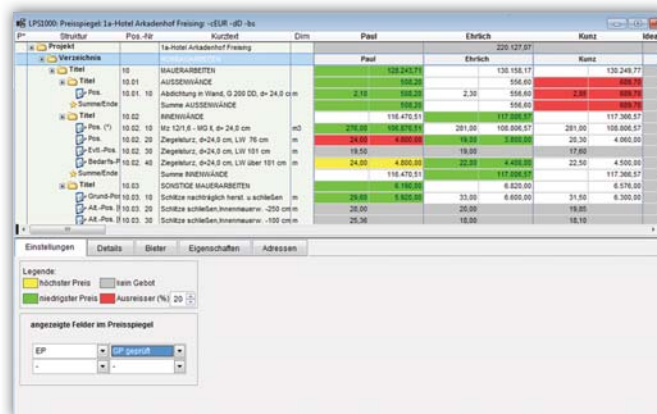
LPS1000: Preisspiegel 1a-Hotel Arkadenhof Freising: <EUR -dD -bs

| P* | Struktur | Pos.-Nr | Kurztext | Dim | Paul | | Ehrlich | | Kunz | | Idea |
|---|---|---|---|---|---|---|---|---|---|---|---|
| | Projekt | | 1a-Hotel Arkadenhof Freising | | | | 220.127,07 | | | | |
| | Verzeichnis | | | | Paul | | Ehrlich | | Kunz | | |
| | Titel | 10 | MAUERARBEITEN | | | 128.243,77 | | 130.158,17 | | 130.249,77 | |
| | Titel | 10.01 | AUSSENWÄNDE | | | 508,20 | | 556,60 | | 609,70 | |
| | Pos. | 10.01. 10 | Abdichtung in Wand, G 200 DD, d= 24,0 cm | m | 2,10 | 508,20 | 2,30 | 556,60 | 2,55 | 609,70 | |
| | Summe/Ende | | Summe AUSSENWÄNDE | | | 508,20 | | 556,60 | | 609,70 | |
| | Titel | 10.02 | INNENWÄNDE | | | 116.470,51 | | 117.005,57 | | 117.366,57 | |
| | Pos. (*) | 10.02. 10 | Mz 12/1,6 - MG II, d= 24,0 cm | m3 | 276,00 | 108.870,51 | 281,00 | 108.806,57 | 281,00 | 108.806,57 | |
| | Pos. | 10.02. 20 | Ziegelsturz, d=24,0 cm, LW 76 cm | m | 24,00 | 4.800,00 | 19,50 | 3.900,00 | 20,30 | 4.060,00 | |
| | Evtl.-Pos. | 10.02. 30 | Ziegelsturz, d=24,0 cm, LW 101 cm | m | 19,50 | | 19,00 | | 17,60 | | |
| | Bedarfs-P | 10.02. 40 | Ziegelsturz, d=24,0 cm, LW über 101 cm | m | 24,00 | 4.800,00 | 22,00 | 4.400,00 | 22,50 | 4.500,00 | |
| | Summe/Ende | | Summe INNENWÄNDE | | | 116.470,51 | | 117.005,57 | | 117.366,57 | |
| | Titel | 10.03 | SONSTIGE MAUERARBEITEN | | | 6.160,00 | | 6.820,00 | | 6.576,00 | |
| | Grund-Pos | 10.03. 10 | Schlitze nachträglich herstl. u.schließen | m | 29,60 | 5.920,00 | 33,00 | 6.600,00 | 31,50 | 6.300,00 | |
| | Alt.-Pos. | 10.03. 20 | Schlitze schließen,Innenmauerw. -250 cm | m | 26,00 | | 20,00 | | 19,85 | | |
| | Alt.-Pos. | 10.03. 30 | Schlitze schließen,Innenmauerw. -100 cm | m | 25,36 | | 18,00 | | 18,10 | | |

Einstellungen | Details | Bieter | Eigenschaften | Adressen

Legende:
höchster Preis
kein Gebot
niedrigster Preis
Ausreisser (%) 20

angezeigte Felder im Preisspiegel
EP
GP geprüft
-
-